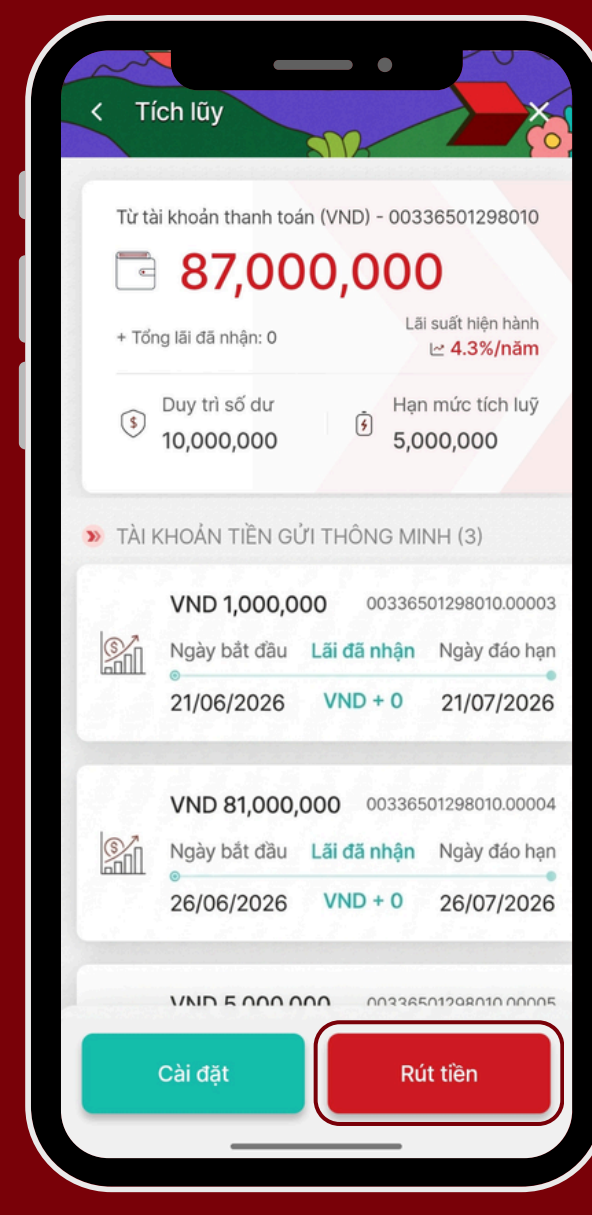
Tích lũy

Từ tài khoản thanh toán (VND) - 00336501298010

87,000,000

+ Tổng lãi đã nhận: 0

Lãi suất hiện hành
4.3%/năm

Duy trì số dư
10,000,000

Hạn mức tích luỹ
5,000,000

TÀI KHOẢN TIỀN GỬI THÔNG MINH (3)

VND 1,000,000 00336501298010.00003
Ngày bắt đầu Lãi đã nhận Ngày đáo hạn
21/06/2026 VND + 0 21/07/2026

VND 81,000,000 00336501298010.00004
Ngày bắt đầu Lãi đã nhận Ngày đáo hạn
26/06/2026 VND + 0 26/07/2026

VND 5,000,000 00336501298010.00005

Cài đặt
Rút tiền